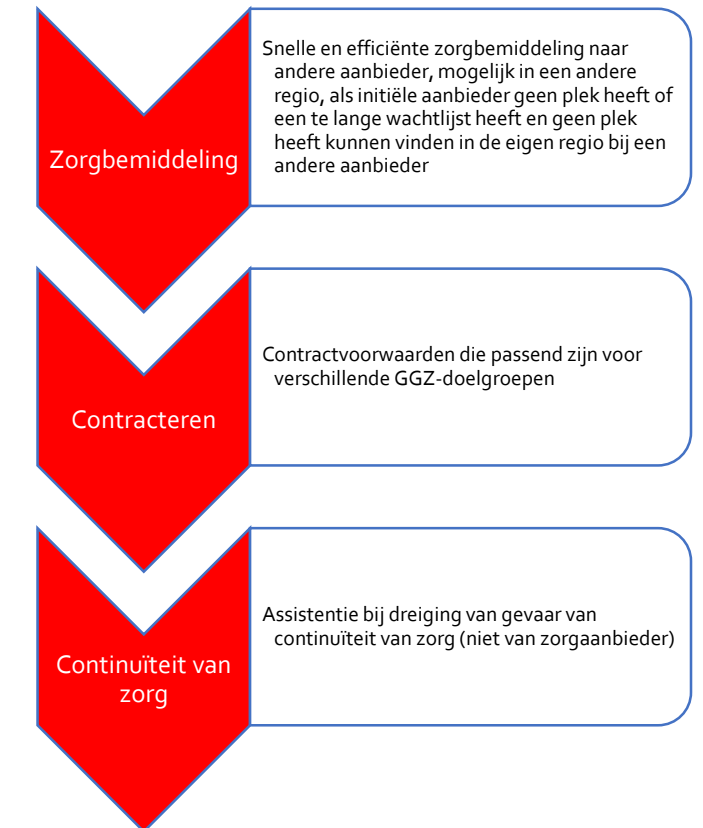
Zorgbemiddeling

Snelle en efficiënte zorgbemiddeling naar andere aanbieder, mogelijk in een andere regio, als initiële aanbieder geen plek heeft of een te lange wachtlijst heeft en geen plek heeft kunnen vinden in de eigen regio bij een andere aanbieder

Contracteren

Contractvoorwaarden die passend zijn voor verschillende GGZ-doelgroepen

Continuïteit van zorg

Assistentie bij dreiging van gevaar van continuïteit van zorg (niet van zorgaanbieder)